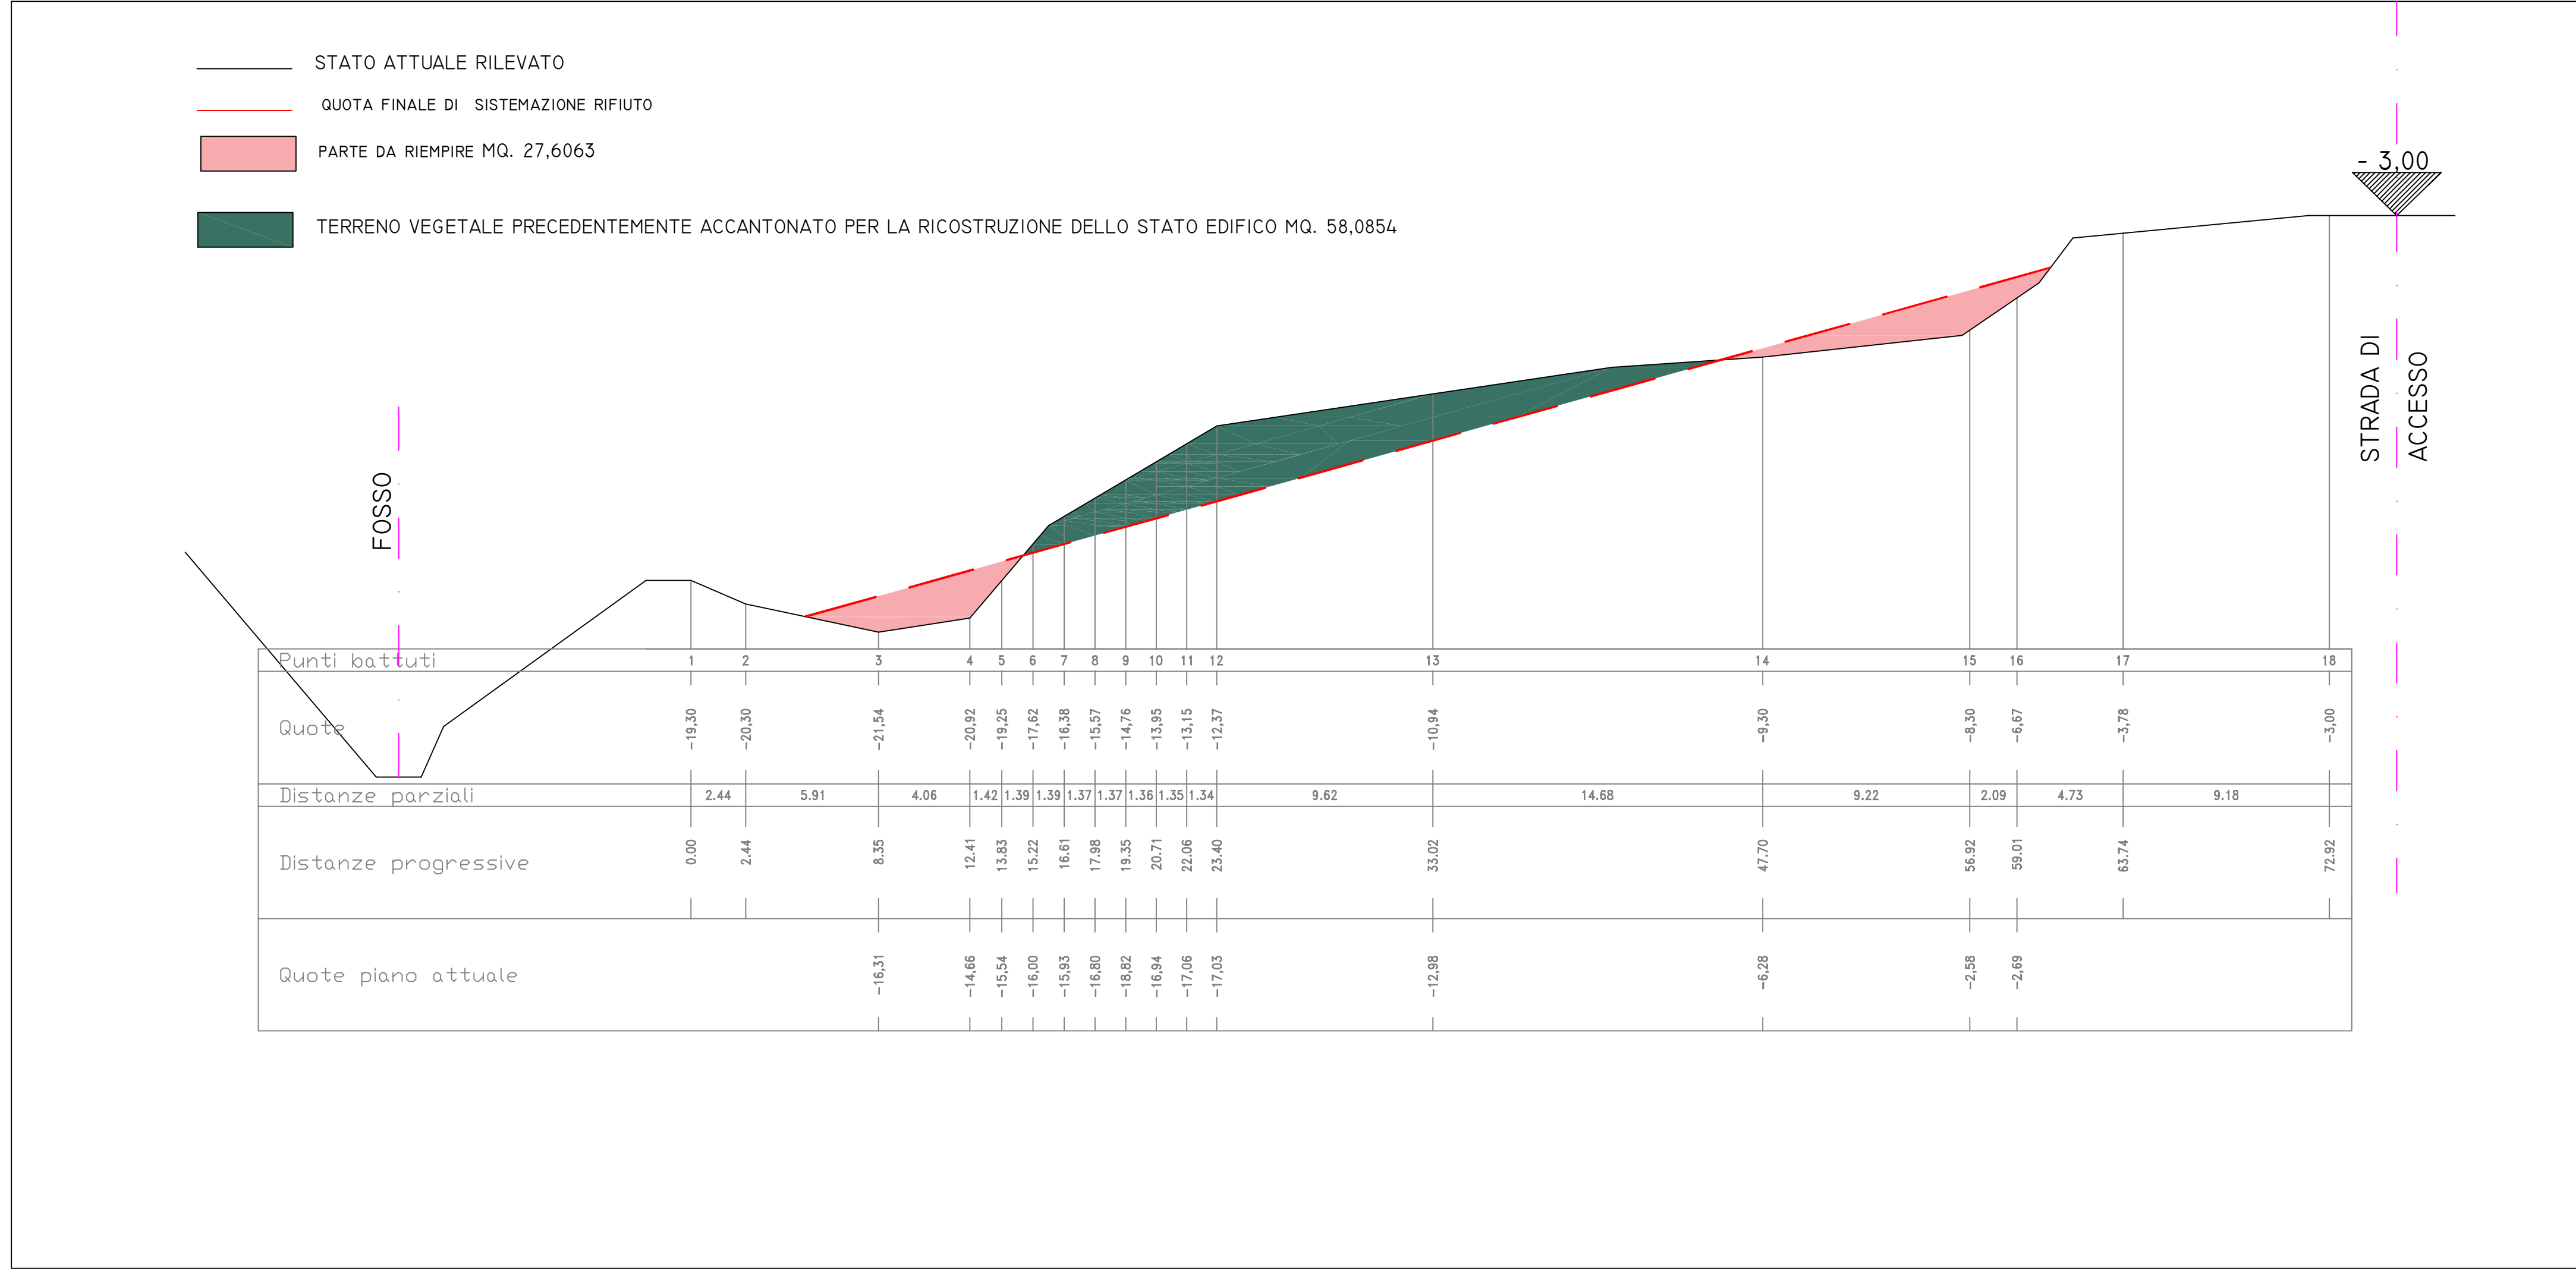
STATO ATTUALE RILEVATO

QUOTA FINALE DI SISTEMAZIONE RIFIUTO

PARTE DA RIEMPIRE MQ. 27,6063

TERRENO VEGETALE PRECEDENTEMENTE ACCANTONATO PER LA RICOSTRUZIONE DELLO STATO EDIFICO MQ. 58,0854

- 3,00

FOSSO

STRADA DI ACCESSO

| Punti battuti | 1 | 2 | 3 | 4 | 5 | 6 | 7 | 8 | 9 | 10 | 11 | 12 | 13 | 14 | 15 | 16 | 17 | 18 |
|---|---|---|---|---|---|---|---|---|---|---|---|---|---|---|---|---|---|---|
| Quote | -19,30 | -20,30 | -21,54 | -20,92 | -19,25 | -17,62 | -16,38 | -15,57 | -14,76 | -13,95 | -13,15 | -12,37 | -10,94 | -9,30 | -8,30 | -6,67 | -3,78 | -3,00 |
| Distanze parziali | 2.44 | 5.91 | 4.06 | 1.42 | 1.39 | 1.39 | 1.37 | 1.37 | 1.36 | 1.35 | 1.34 | 9.62 | 14.68 | 9.22 | 2.09 | 4.73 | 9.18 | |
| Distanze progressive | 0.00 | 2.44 | 8.35 | 12.41 | 13.83 | 15.22 | 16.61 | 17.98 | 19.35 | 20.71 | 22.06 | 23.40 | 33.02 | 47.70 | 56.92 | 59.01 | 63.74 | 72.92 |
| Quote piano attuale | | | -16,31 | -14,66 | -15,54 | -16,00 | -15,93 | -16,80 | -18,82 | -16,94 | -17,06 | -17,03 | -12,98 | -6,28 | -2,58 | -2,69 | | |